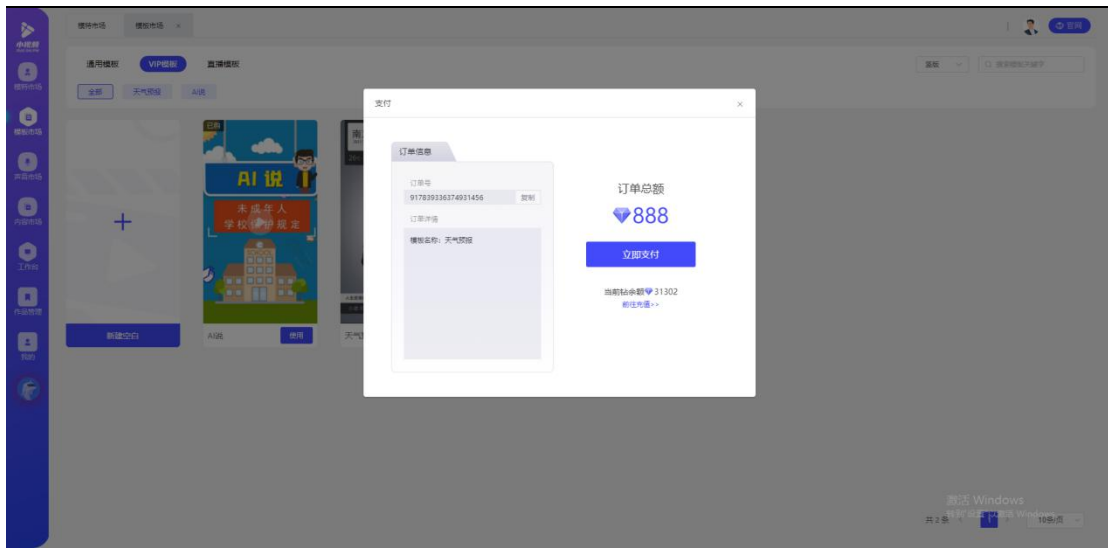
小视频

模特市场

模板市场

声音市场

内容市场

工作台

作品管理

我的

模特市场 模板市场 ×

官网

通用模板 VIP模板 直播模板

全部 天气预报 AI说

新建空白

已购

AI 说

未成年人

学校保护规定

AI说 使用

天气

支付 ×

订单信息

订单号

917839336374931456 复制

订单详情

模板名称：天气预报

订单总额

888

立即支付

当前钻余额 31302

前往充值>>

激活 Windows

转到"设置"以激活 Windows。

共2条 1 10条/页